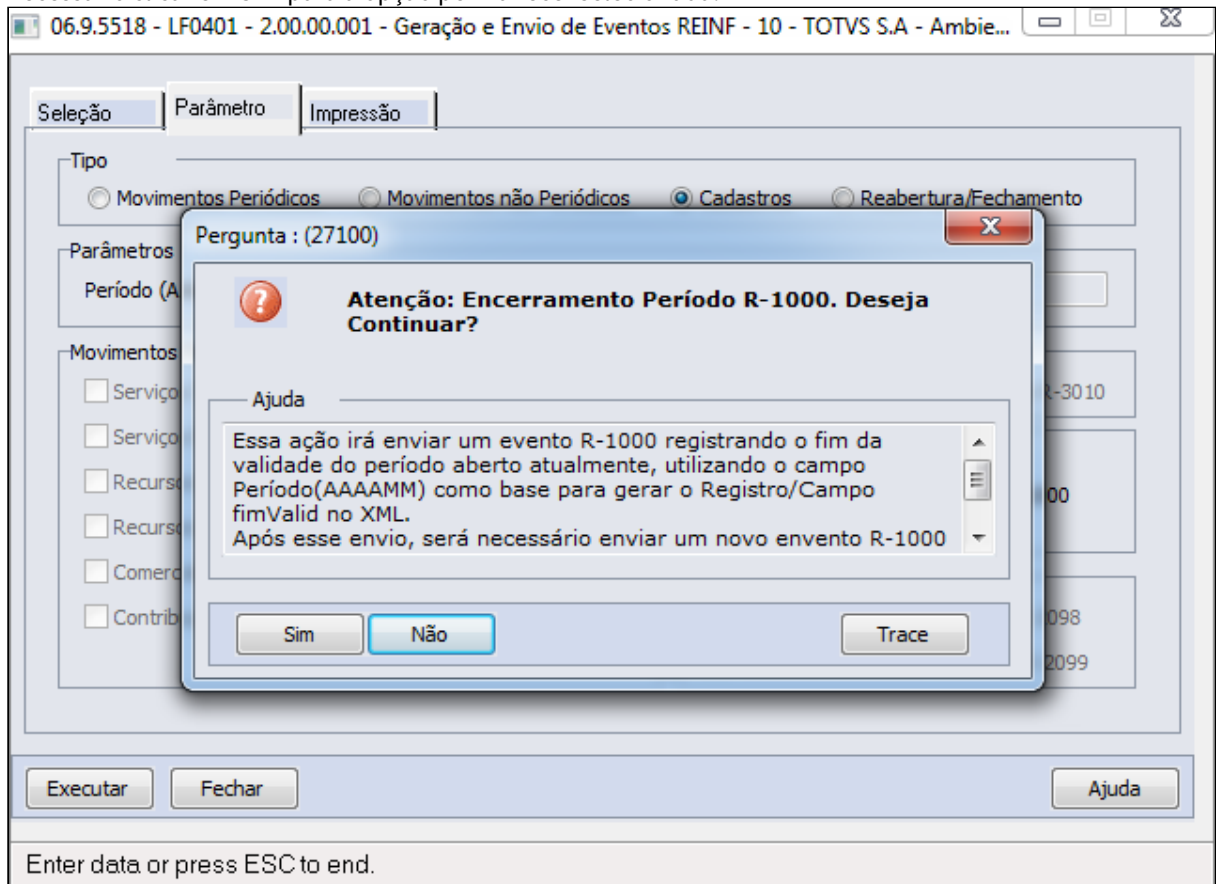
06.9.5518 - LF0401 - 2.00.00.001 - Geração e Envio de Eventos REINF - 10 - TOTVS S.A - Ambie...

Seleção | Parâmetro | Impressão

Tipo
Movimentos Periódicos   Movimentos não Periódicos   Cadastros   Reabertura/Fechamento

Parâmetros
Período (A

Movimentos
Serviço
Serviço
Recurso
Recurso
Comerc
Contrib

R-3010
00
098
2099

Pergunta : (27100)

Atenção: Encerramento Período R-1000. Deseja Continuar?

Ajuda
Essa ação irá enviar um evento R-1000 registrando o fim da validade do período aberto atualmente, utilizando o campo Período(AAAAMM) como base para gerar o Registro/Campo fimValid no XML.
Após esse envio, será necessário enviar um novo envento R-1000

Sim   Não   Trace

Executar   Fechar   Ajuda

Enter data or press ESC to end.